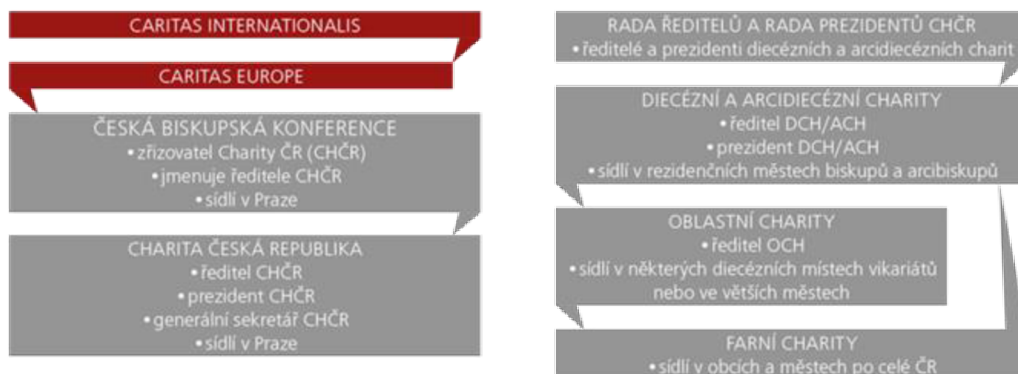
CARITAS INTERNATIONALIS

CARITAS EUROPE

ČESKÁ BISKUPSKÁ KONFERENCE
• zřizovatel Charity ČR (CHČR)
• jmenuje ředitele CHČR
• sídlí v Praze

CHARITA ČESKÁ REPUBLIKA
• ředitel CHČR
• prezident CHČR
• generální sekretář CHČR
• sídlí v Praze

RADA ŘEDITELŮ A RADA PREZIDENTŮ CHČR
• ředitelé a prezidenti diecézních a arcidiecézních charit

DIECÉZNÍ A ARCIDIECÉZNÍ CHARITY
• ředitel DCH/ACH
• prezident DCH/ACH
• sídlí v rezidenčních městech biskupů a arcibiskupů

OBLASTNÍ CHARITY
• ředitel OCH
• sídlí v některých diecézních místech vikariátů nebo ve větších městech

FARNÍ CHARITY
• sídlí v obcích a městech po celé ČR